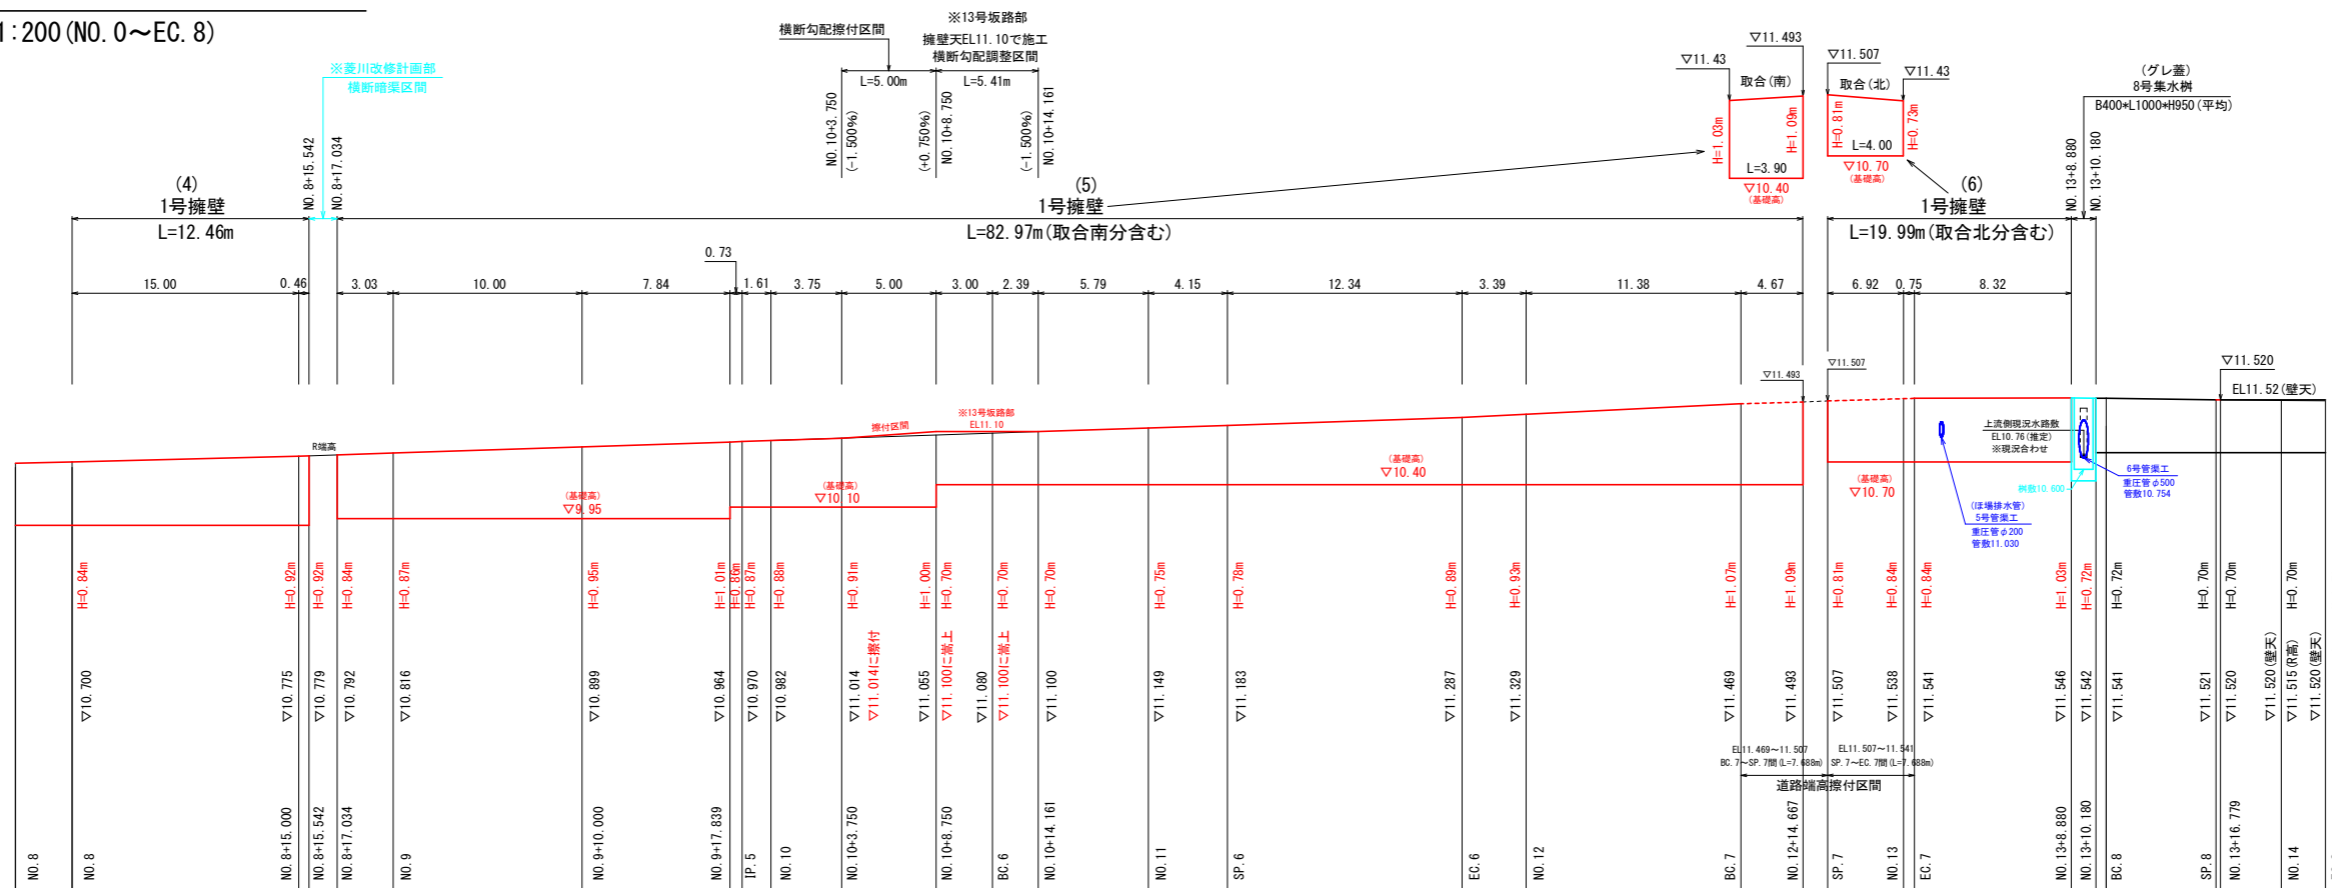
1:200(NO.0～EC.8)

※菱川改修計画部
横断暗渠区間

横断勾配擦付区間

※13号坂路部
擁壁天EL11.10で施工
横断勾配調整区間

L=5.00m
L=5.41m

NO.10+3.750
(-1.500%)
(+0.750%)
NO.10+8.750
(-1.500%)
NO.10+14.161

▽11.43
▽11.493
取合(南)
H=1.03m
H=1.09m
L=3.90
▽10.40
(基礎高)

▽11.507
取合(北)
▽11.43
H=0.81m
H=0.73m
L=4.00
▽10.70
(基礎高)

(グレ蓋)
8号集水桝
B400*L1000*H950(平均)

NO.8+15.542
NO.8+17.034

(4)
1号擁壁
L=12.46m

(5)
1号擁壁
L=82.97m(取合南分含む)

(6)
1号擁壁
L=19.99m(取合北分含む)

NO.13+8.880
NO.13+10.180

0.73

15.00
0.46
3.03
10.00
7.84
1.61
3.75
5.00
3.00
2.39
5.79
4.15
12.34
3.39
11.38
4.67
6.92
0.75
8.32

▽11.493
▽11.507
▽11.520
EL11.52(壁天)

R端高
擦付区間
※13号坂路部
EL11.10

(基礎高)
▽9.95
(基礎高)
▽10.10
(基礎高)
▽10.40
(基礎高)
▽10.70

上流側現況水路敷
EL10.76(推定)
※現況合わせ

6号管渠工
重圧管φ500
管敷10.754

管敷10.600

(圃場排水管)
5号管渠工
重圧管φ200
管敷11.030

H=0.84m
H=0.92m
H=0.92m
H=0.84m
H=0.87m
H=0.95m
H=1.01m
H=0.89m
H=0.87m
H=0.88m
H=0.91m
H=1.00m
H=0.70m
H=0.70m
H=0.70m
H=0.75m
H=0.78m
H=0.89m
H=0.93m
H=1.07m
H=1.09m
H=0.81m
H=0.84m
H=0.84m
H=1.03m
H=0.72m
H=0.72m
H=0.70m
H=0.70m
H=0.70m

▽10.700
▽10.775
▽10.779
▽10.792
▽10.816
▽10.899
▽10.964
▽10.970
▽10.982
▽11.014
▽11.014に擦付
▽11.055
▽11.100に嵩上
▽11.080
▽11.100に嵩上
▽11.100
▽11.149
▽11.183
▽11.287
▽11.329
▽11.469
▽11.493
▽11.507
▽11.538
▽11.541
▽11.546
▽11.542
▽11.541
▽11.521
▽11.520
▽11.520(壁天)
▽11.515(R高)
▽11.520(壁天)

EL11.469～11.507
BC.7～SP.7間(L=7.688m)
EL11.507～11.541
SP.7～EC.7間(L=7.688m)
道路端高擦付区間

NO.8
NO.8
NO.8+15.000
NO.8+15.542
NO.8+17.034
NO.9
NO.9+10.000
NO.9+17.839
IP.5
NO.10
NO.10+3.750
NO.10+8.750
BC.6
NO.10+14.161
NO.11
SP.6
EC.6
NO.12
BC.7
NO.12+14.667
SP.7
NO.13
EC.7
NO.13+8.880
NO.13+10.180
BC.8
SP.8
NO.13+16.779
NO.14